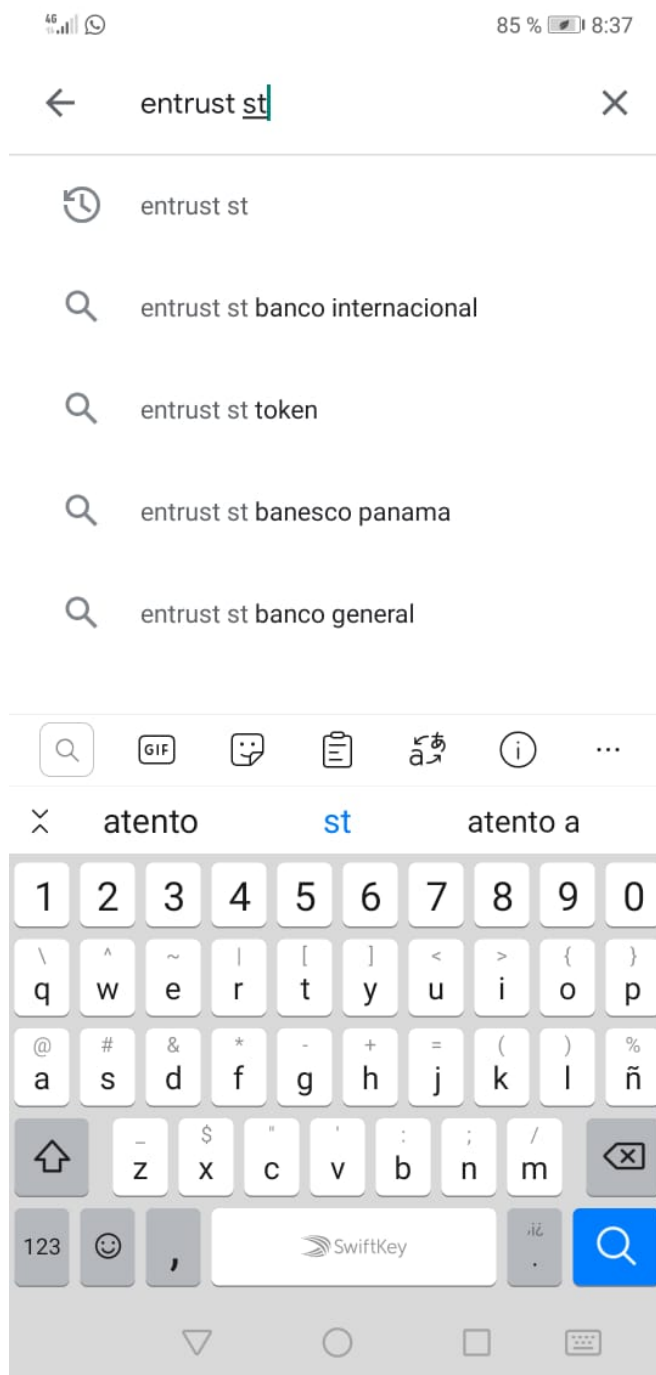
4G 85 % 8:37

entrust st

entrust st

entrust st banco internacional

entrust st token

entrust st banesco panama

entrust st banco general

GIF

atento st atento a

1 2 3 4 5 6 7 8 9 0

\ ^ ~ | [ ] < > { }
q w e r t y u i o p

@ # & * - + = ( ) %
a s d f g h j k l ñ

_ $ " ' : ; /
z x c v b n m

123 , SwiftKey ¡¿ .